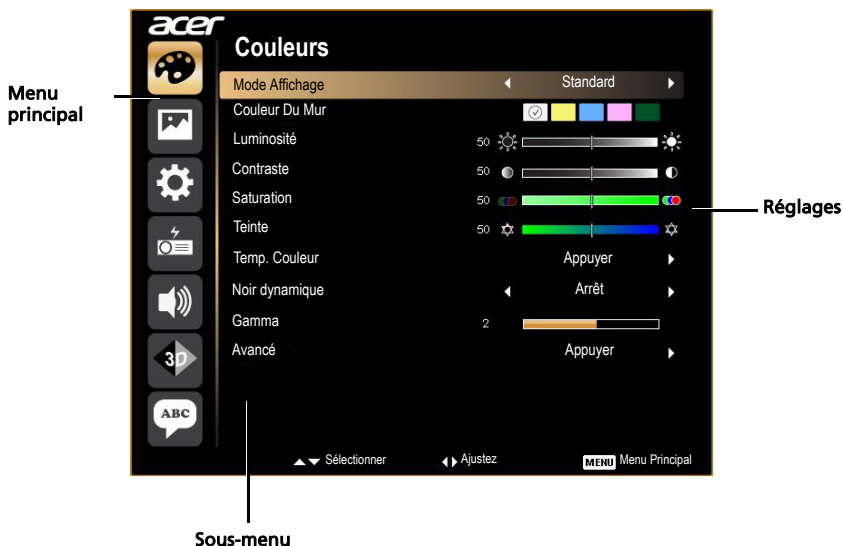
acer

Couleurs

Menu principal

Mode Affichage ◂ Standard ▸
Couleur Du Mur
Luminosité 50
Contraste 50
Saturation 50
Teinte 50
Temp. Couleur Appuyer ▸
Noir dynamique ◂ Arrêt ▸
Gamma 2
Avancé Appuyer ▸

3D
ABC

Réglages

▲▼ Sélectionner ◂▸ Ajustez MENU Menu Principal

Sous-menu